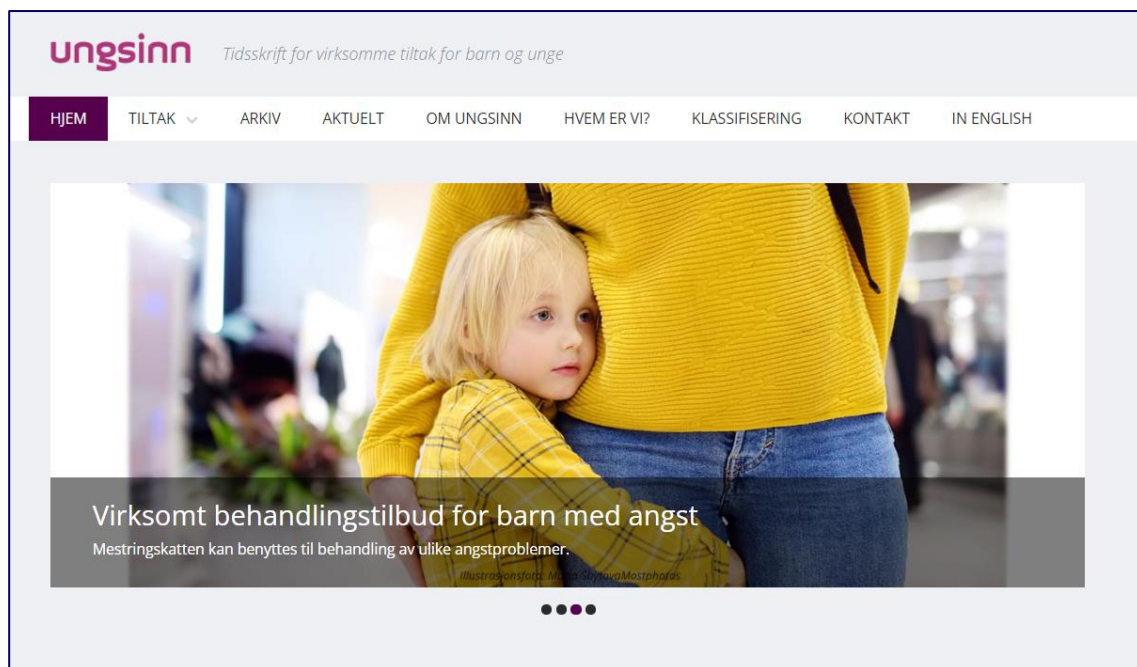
ungsinn Tidsskrift for virksomme tiltak for barn og unge

HJEM TILTAK ARKIV AKTUELT OM UNGSINN HVEM ER VI? KLASSIFISERING KONTAKT IN ENGLISH

Virksomt behandlingstilbud for barn med angst

Mestringskatten kan benyttes til behandling av ulike angstproblemer.

Illustrasjonsfoto: M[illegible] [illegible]/Mostphotos